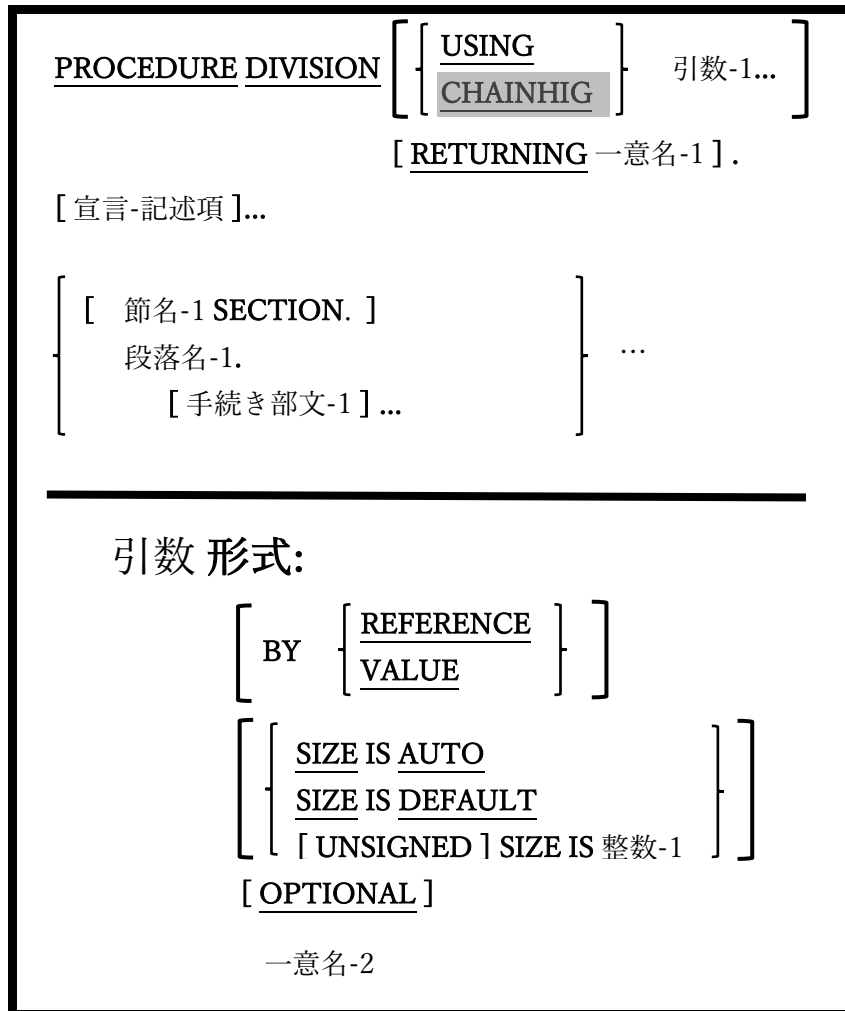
PROCEDURE DIVISION [ { USING / CHAINHIG } 引数-1... ]

[ RETURNING 一意名-1 ] .

[ 宣言-記述項 ]...

{ [ 節名-1 SECTION. ]
段落名-1.
[ 手続き部文-1 ] ... } ...

引数 形式:

[ BY { REFERENCE / VALUE } ]

[ { SIZE IS AUTO / SIZE IS DEFAULT / [ UNSIGNED ] SIZE IS 整数-1 } ]

[ OPTIONAL ]

一意名-2